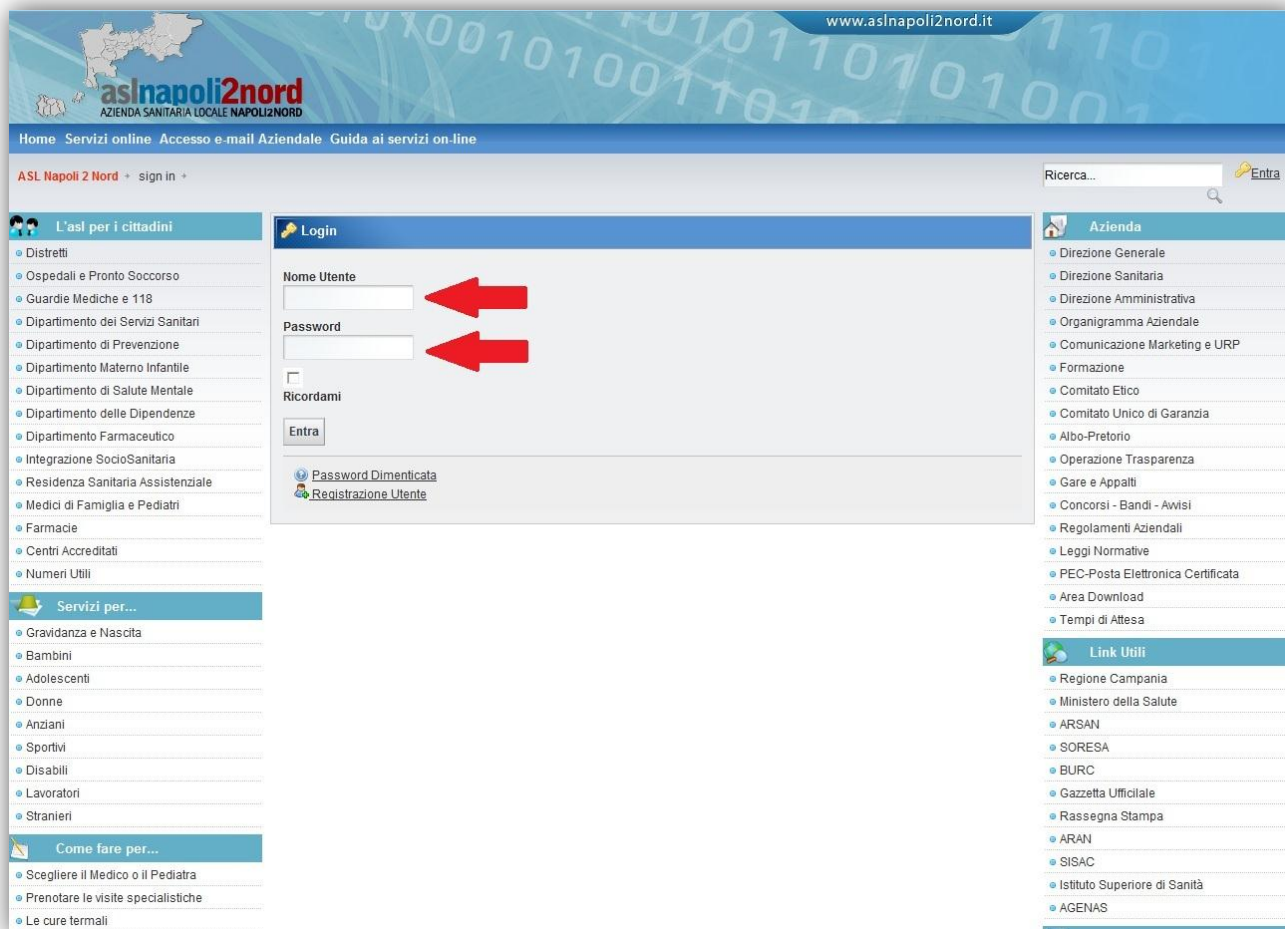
www.aslnapoli2nord.it

aslnapoli2nord
AZIENDA SANITARIA LOCALE NAPOLI2NORD

Home Servizi online Accesso e-mail Aziendale Guida ai servizi on-line

ASL Napoli 2 Nord » sign in »

Ricerca...
Entra

L'asl per i cittadini
Distretti
Ospedali e Pronto Soccorso
Guardie Mediche e 118
Dipartimento dei Servizi Sanitari
Dipartimento di Prevenzione
Dipartimento Materno Infantile
Dipartimento di Salute Mentale
Dipartimento delle Dipendenze
Dipartimento Farmaceutico
Integrazione SocioSanitaria
Residenza Sanitaria Assistenziale
Medici di Famiglia e Pediatri
Farmacie
Centri Accreditati
Numeri Utili

Servizi per...
Gravidanza e Nascita
Bambini
Adolescenti
Donne
Anziani
Sportivi
Disabili
Lavoratori
Stranieri

Come fare per...
Scegliere il Medico o il Pediatra
Prenotare le visite specialistiche
Le cure termali

Login
Nome Utente
Password
Ricordami
Entra
Password Dimenticata
Registrazione Utente

Azienda
Direzione Generale
Direzione Sanitaria
Direzione Amministrativa
Organigramma Aziendale
Comunicazione Marketing e URP
Formazione
Comitato Etico
Comitato Unico di Garanzia
Albo-Pretorio
Operazione Trasparenza
Gare e Appalti
Concorsi - Bandi - Avvisi
Regolamenti Aziendali
Leggi Normative
PEC-Posta Elettronica Certificata
Area Download
Tempi di Attesa

Link Utili
Regione Campania
Ministero della Salute
ARSAN
SORESA
BURC
Gazzetta Ufficilale
Rassegna Stampa
ARAN
SISAC
Istituto Superiore di Sanità
AGENAS